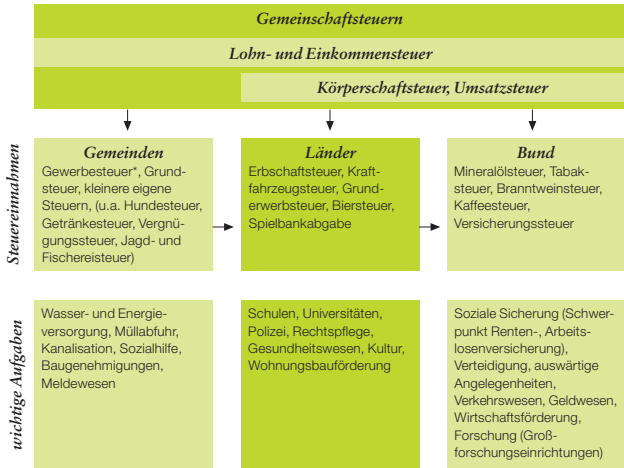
Gemeinschaftsteuern

Lohn- und Einkommensteuer

Körperschaftsteuer, Umsatzsteuer

Steuereinnahmen

Gemeinden
Gewerbesteuer*, Grundsteuer, kleinere eigene Steuern, (u.a. Hundesteuer, Getränkesteuer, Vergnügungssteuer, Jagd- und Fischereisteuer)

Länder
Erbschaftsteuer, Kraftfahrzeugsteuer, Grunderwerbsteuer, Biersteuer, Spielbankabgabe

Bund
Mineralölsteuer, Tabaksteuer, Branntweinsteuer, Kaffeesteuer, Versicherungssteuer

wichtige Aufgaben

Wasser- und Energieversorgung, Müllabfuhr, Kanalisation, Sozialhilfe, Baugenehmigungen, Meldewesen

Schulen, Universitäten, Polizei, Rechtspflege, Gesundheitswesen, Kultur, Wohnungsbauförderung

Soziale Sicherung (Schwerpunkt Renten-, Arbeitslosenversicherung), Verteidigung, auswärtige Angelegenheiten, Verkehrswesen, Geldwesen, Wirtschaftsförderung, Forschung (Großforschungseinrichtungen)